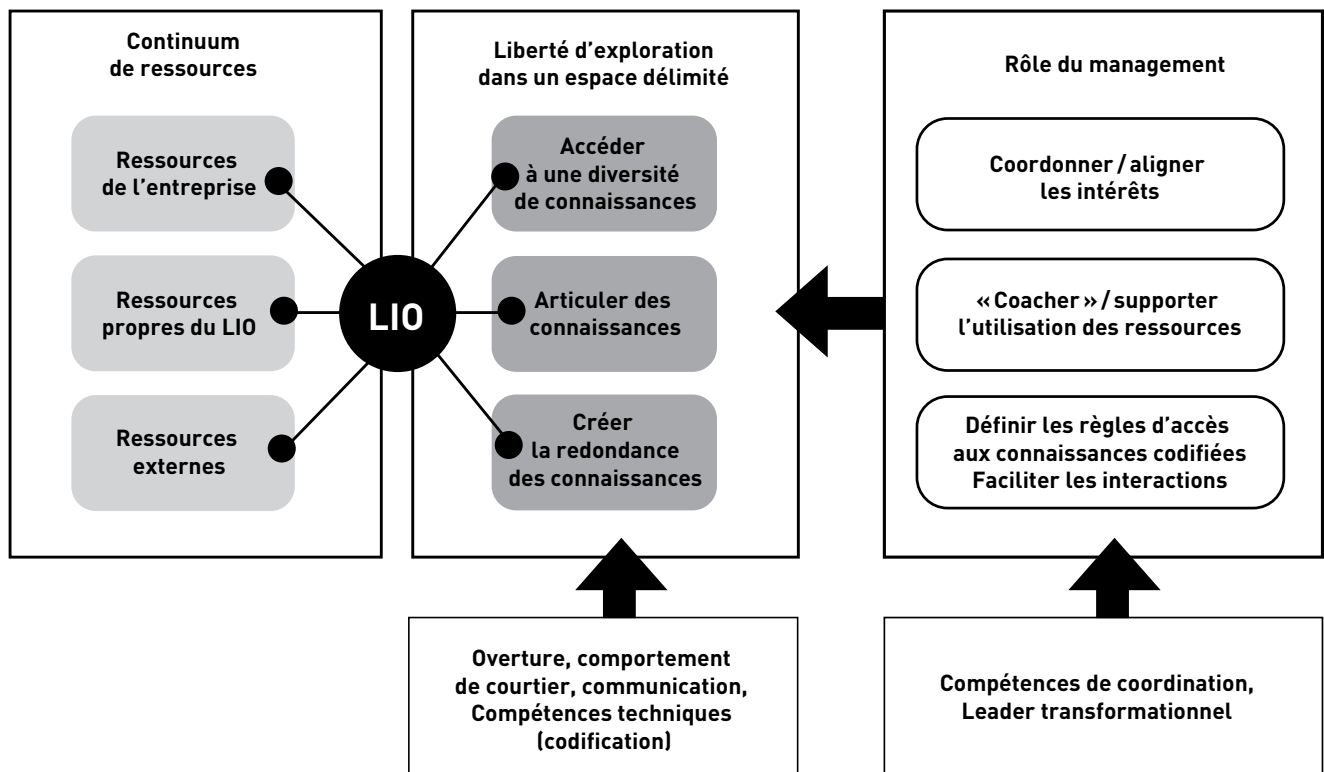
Continuum de ressources

Ressources de l'entreprise

Ressources propres du LIO

Ressources externes

LIO

Liberté d'exploration dans un espace délimité

Accéder à une diversité de connaissances

Articuler des connaissances

Créer la redondance des connaissances

Rôle du management

Coordonner / aligner les intérêts

« Coacher » / supporter l'utilisation des ressources

Définir les règles d'accès aux connaissances codifiées
Faciliter les interactions

Overture, comportement de courtier, communication, Compétences techniques (codification)

Compétences de coordination, Leader transformationnel